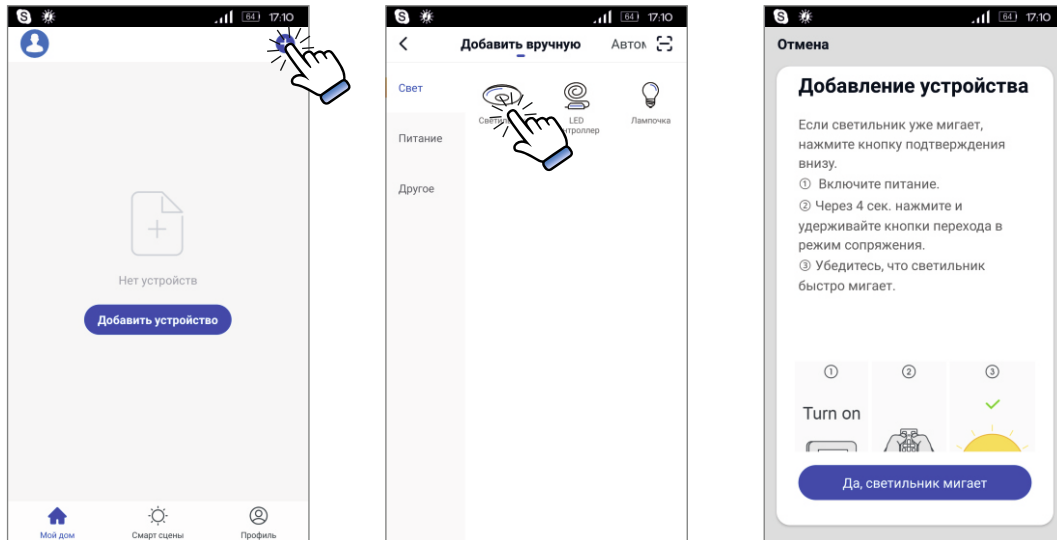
64 17:10

Нет устройств

Добавить устройство

Мой дом
Смарт сцены
Профиль

64 17:10

Добавить вручную
Автом

Свет
Питание
Другое

Светил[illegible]
LED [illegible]троллер
Лампочка

64 17:10

Отмена

Добавление устройства

Если светильник уже мигает, нажмите кнопку подтверждения внизу.
① Включите питание.
② Через 4 сек. нажмите и удерживайте кнопки перехода в режим сопряжения.
③ Убедитесь, что светильник быстро мигает.

①
Turn on
②
③

Да, светильник мигает